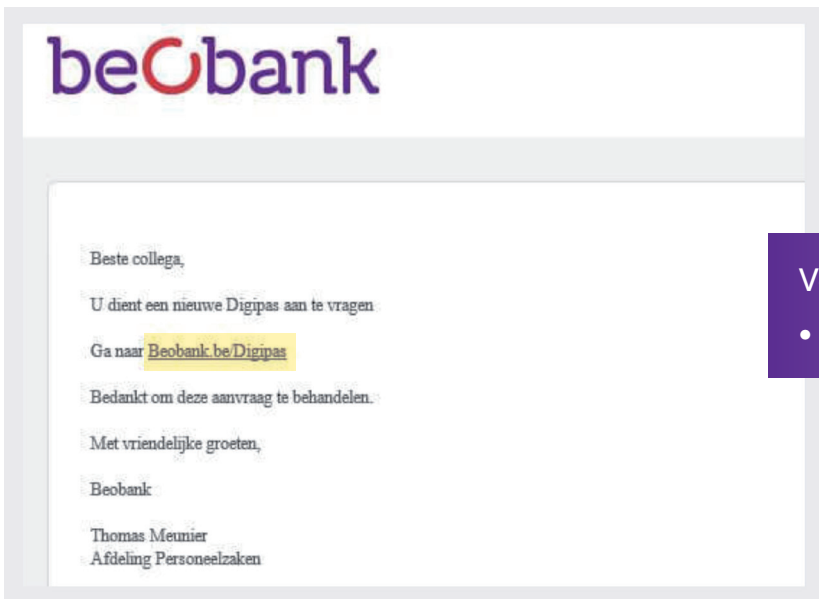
beobank

Beste collega,

U dient een nieuwe Digipas aan te vragen

Ga naar Beobank.be/Digipas

Bedankt om deze aanvraag te behandelen.

Met vriendelijke groeten,

Beobank

Thomas Meunier
Afdeling Personeelzaken

V
•